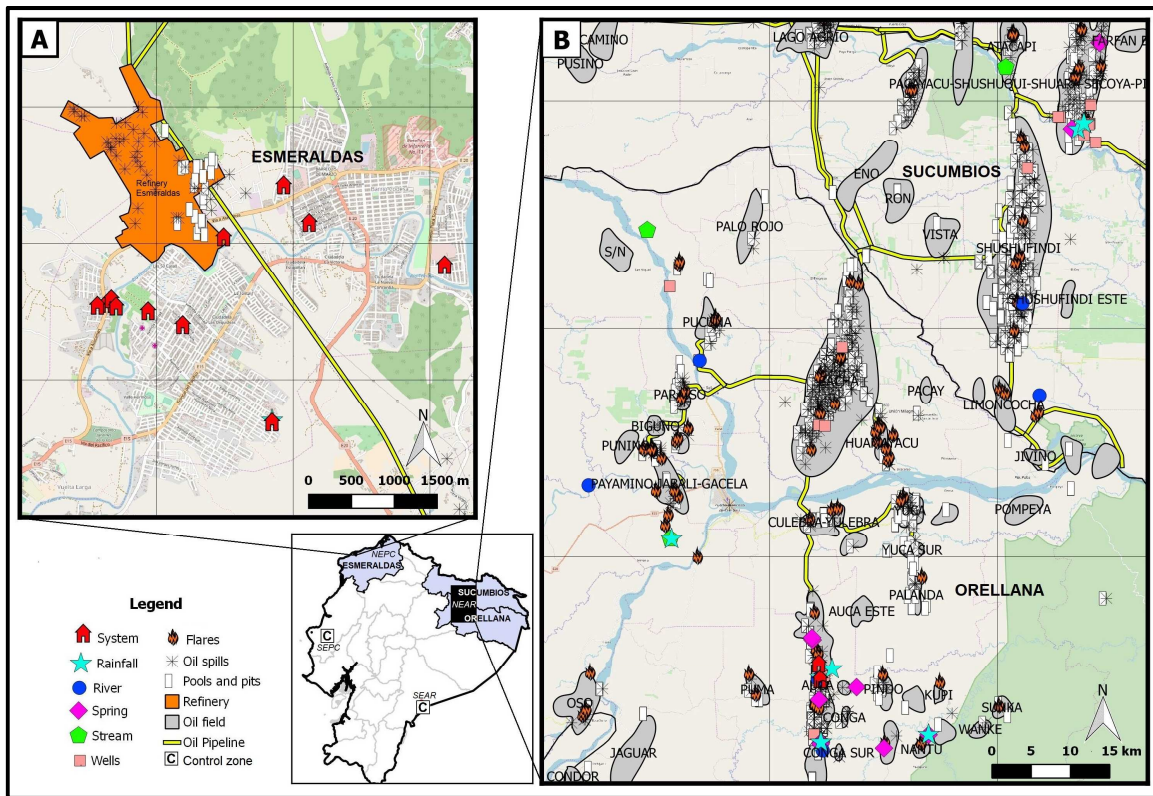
A

ESMERALDAS

Refinery Esmeraldas

N

0 500 1000 1500 m

B

CAMINO

PUSINO

LAGO AGRIO

ATACAPI

FARFAN

PACAYACU-SHUSHUQUI-SHUARA SECOYA-PI

ENO

SUCUMBIOS

RON

PALO ROJO

S/N

VISTA

SHUSHUFINDI

SHUSHUFINDI ESTE

PUCUNA

SACHA

PACAY

PARAISO

LIMONCOCHA

BIGUNO

HUAMAYACU

PUNINO

JIVINO

PAYAMINO

JABALI-GACELA

CULEBRA-YULEBRA

YUCA

POMPEYA

YUCA SUR

ORELLANA

PALANDA

AUCA ESTE

AUCA

PUMA

PINDO

KUPI

OSO

CONGA

SUNKA

WANKE

NANTU

CONGA SUR

JAGUAR

CONDOR

N

0 5 10 15 km

NEPC

ESMERALDAS

SUCUMBIOS

NEAR

ORELLANA

C

SEPC

SEAR

C

Legend

System

Rainfall

River

Spring

Stream

Wells

Flares

Oil spills

Pools and pits

Refinery

Oil field

Oil Pipeline

C Control zone